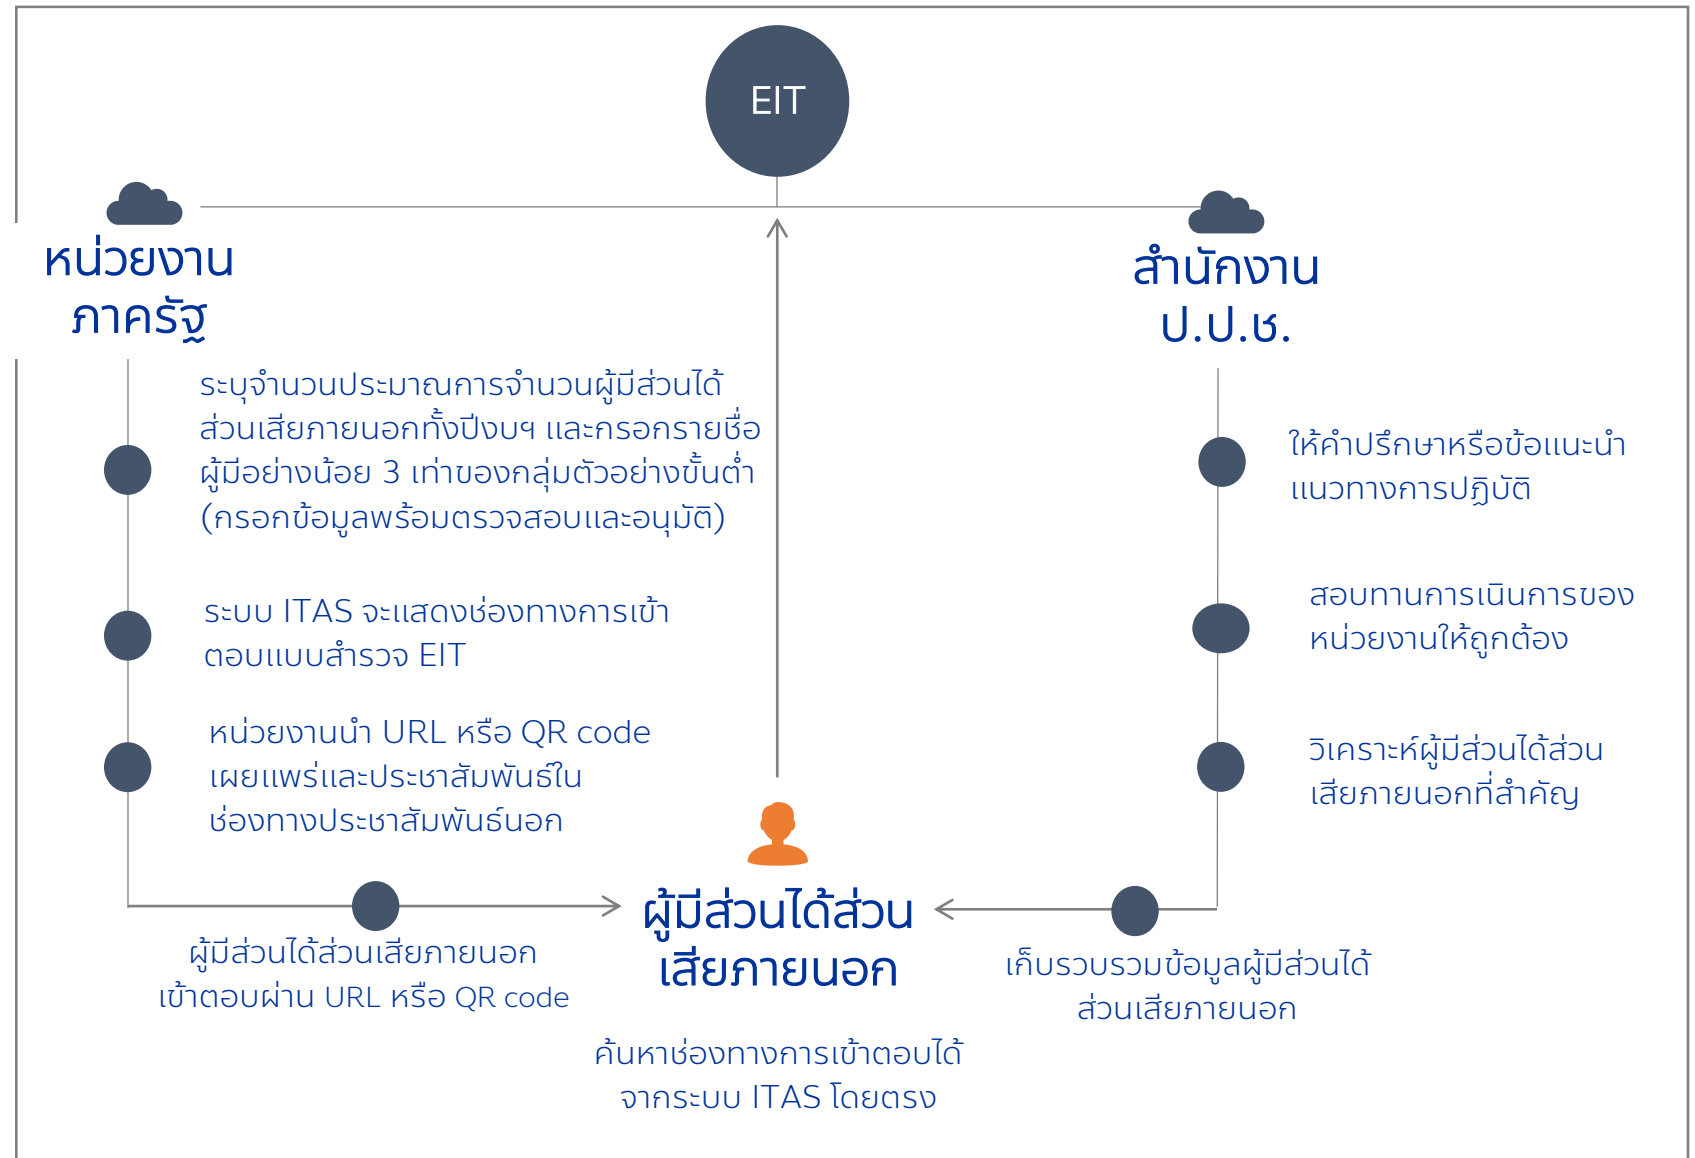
EIT

หน่วยงานภาครัฐ

ระบุจำนวนประมาณการจำนวนผู้มีส่วนได้ส่วนเสียภายนอกทั้งปีงบฯ และกรอกรายชื่อผู้มีอย่างน้อย 3 เท่าของกลุ่มตัวอย่างขั้นต่ำ (กรอกข้อมูลพร้อมตรวจสอบและอนุมัติ)

ระบบ ITAS จะแสดงช่องทางการเข้าตอบแบบสำรวจ EIT

หน่วยงานนำ URL หรือ QR code เผยแพร่และประชาสัมพันธ์ในช่องทางประชาสัมพันธ์นอก

ผู้มีส่วนได้ส่วนเสียภายนอกเข้าตอบผ่าน URL หรือ QR code

สำนักงาน ป.ป.ช.

ให้คำปรึกษาหรือข้อแนะนำแนวทางการปฏิบัติ

สอบทานการเนินการของหน่วยงานให้ถูกต้อง

วิเคราะห์ผู้มีส่วนได้ส่วนเสียภายนอกที่สำคัญ

เก็บรวบรวมข้อมูลผู้มีส่วนได้ส่วนเสียภายนอก

ผู้มีส่วนได้ส่วนเสียภายนอก

ค้นหาช่องทางการเข้าตอบได้จากระบบ ITAS โดยตรง